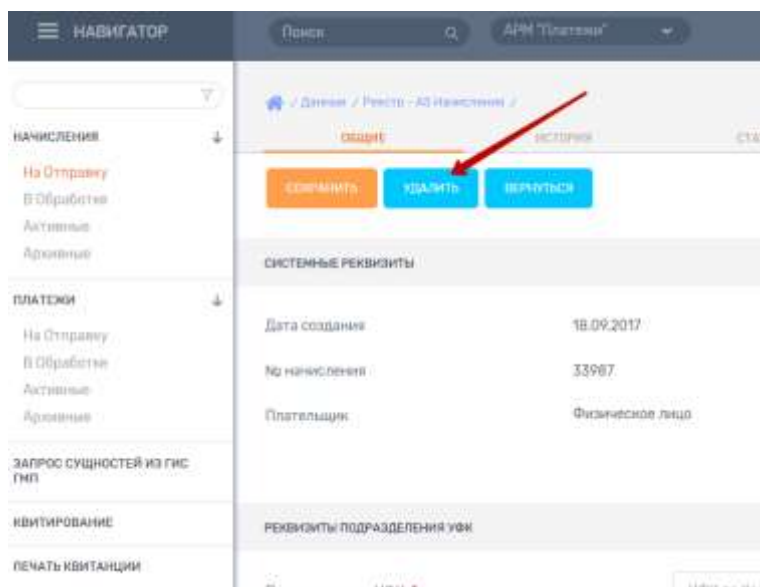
НАВИГАТОР

Поиск

АРМ "Платежи"

НАЧИСЛЕНИЯ

На Отправку

В Обработке

Активные

Архивные

ПЛАТЕЖИ

На Отправку

В Обработке

Активные

Архивные

ЗАПРОС СУЩНОСТЕЙ ИЗ ГИС ГМП

КВИТИРОВАНИЕ

ПЕЧАТЬ КВИТАНЦИИ

/ Данные / Реестр - Все Начисления /

ОБЩИЕ

ИСТОРИЯ

СТА

СОХРАНИТЬ

УДАЛИТЬ

ВЕРНУТЬСЯ

СИСТЕМНЫЕ РЕКВИЗИТЫ

Дата создания

18.09.2017

№ начисления

33987

Плательщик

Физическое лицо

РЕКВИЗИТЫ ПОДРАЗДЕЛЕНИЯ УФК